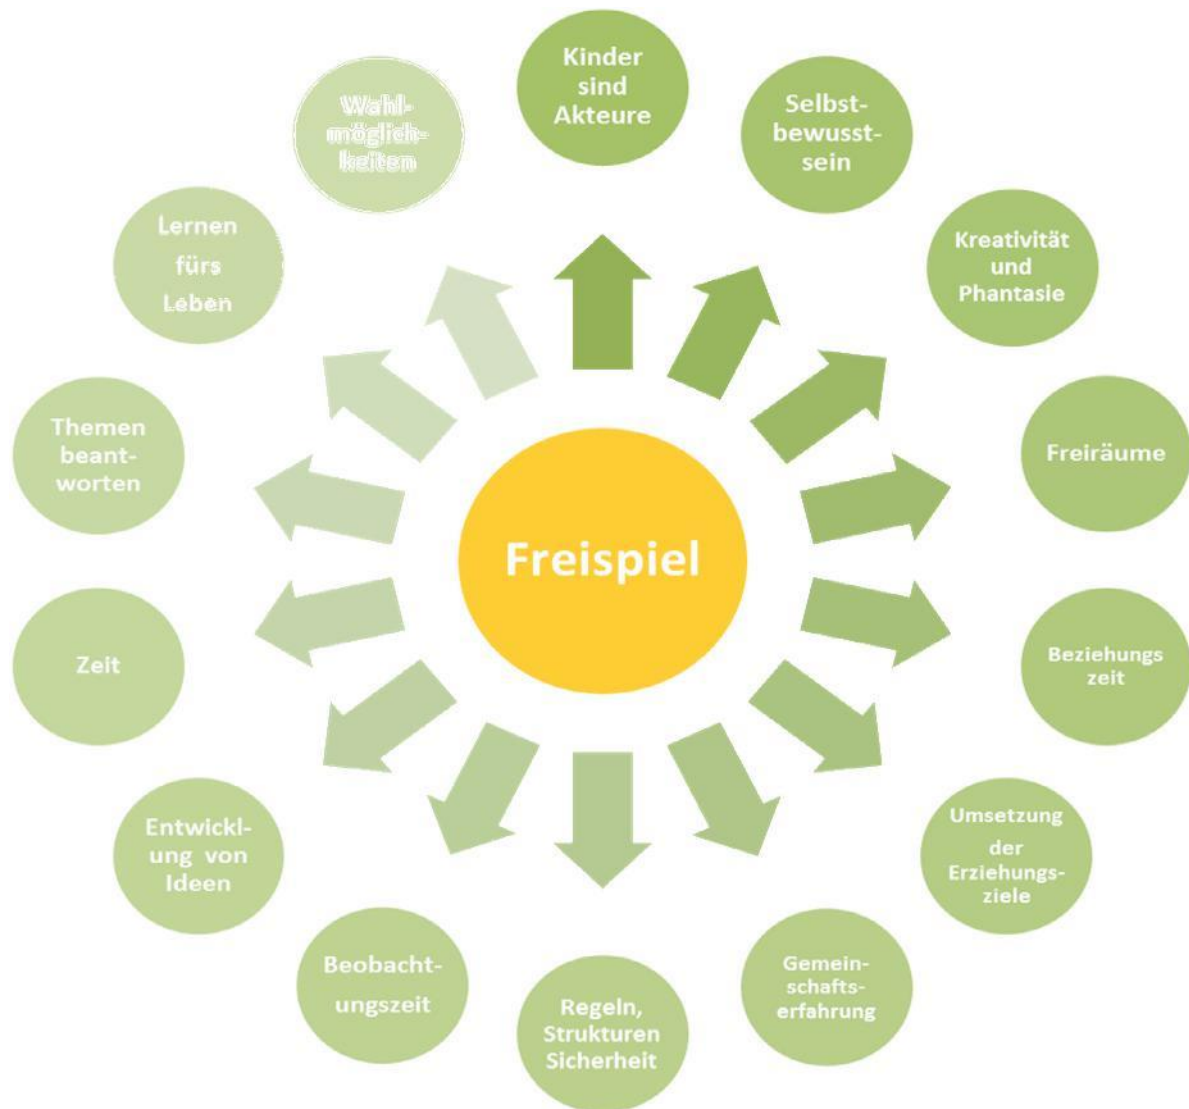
Freispiel

Kinder sind Akteure

Selbstbewusstsein

Kreativität und Phantasie

Freiräume

Beziehungs zeit

Umsetzung der Erziehungsziele

Gemeinschaftserfahrung

Regeln, Strukturen Sicherheit

Beobachtungszeit

Entwicklung von Ideen

Zeit

Themen beantworten

Lernen fürs Leben

Wahlmöglichkeiten